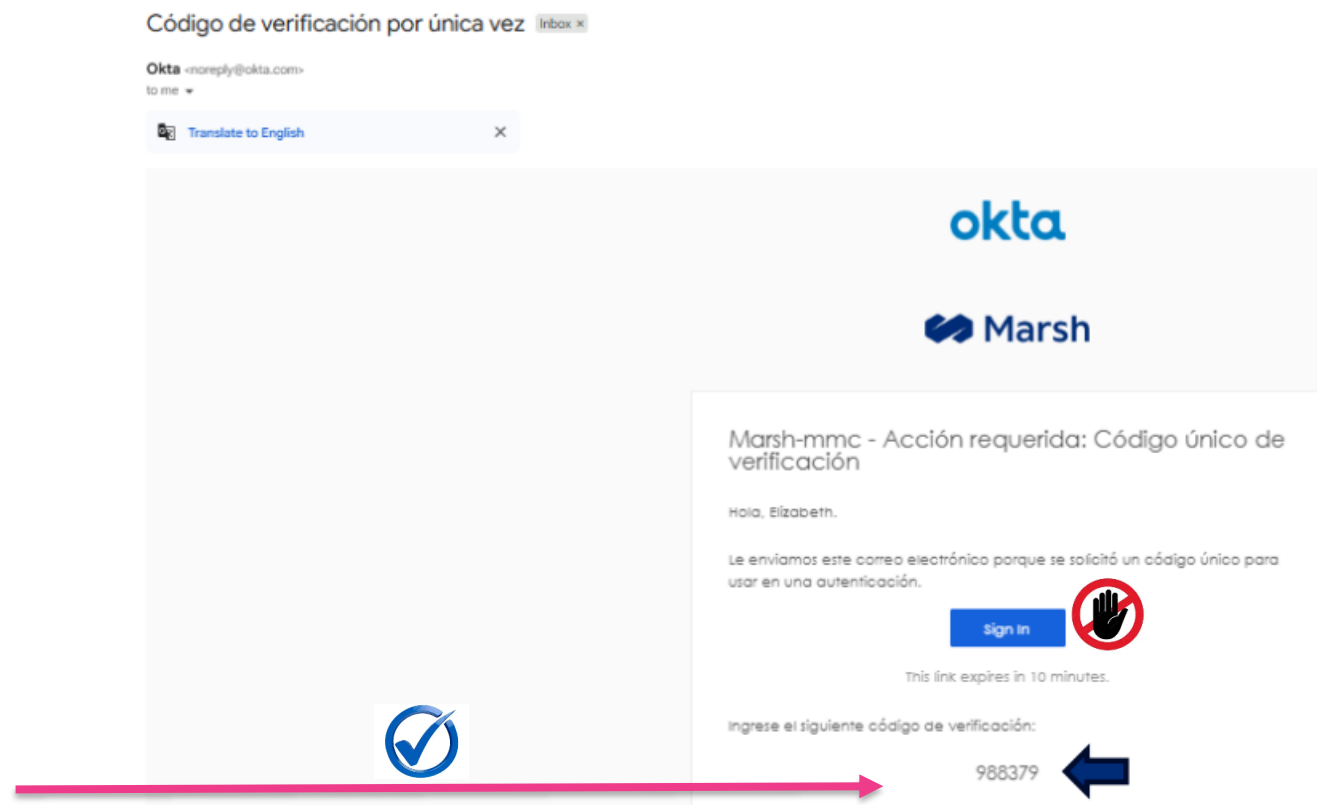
Código de verificación por única vez Inbox ×

Okta <noreply@okta.com>
to me

Translate to English ×

okta

Marsh

Marsh-mmc - Acción requerida: Código único de verificación

Hola, Elizabeth.

Le enviamos este correo electrónico porque se solicitó un código único para usar en una autenticación.

Sign In

This link expires in 10 minutes.

Ingrese el siguiente código de verificación:

988379